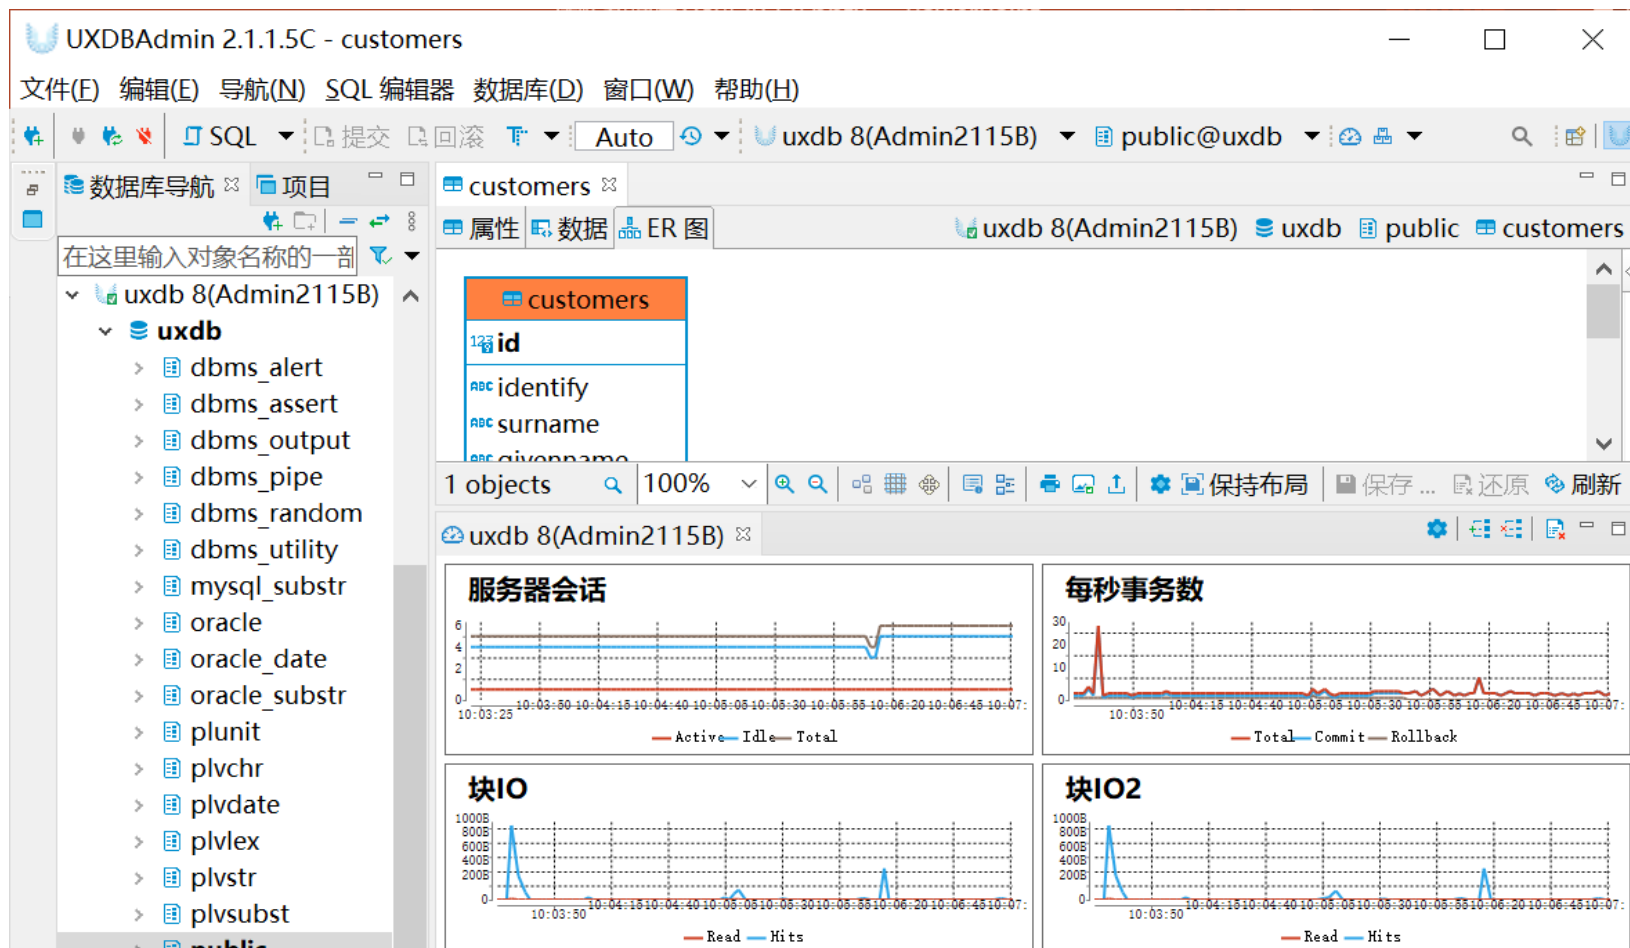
UXDBAdmin 2.1.1.5C - customers

文件(F) 编辑(E) 导航(N) SQL 编辑器 数据库(D) 窗口(W) 帮助(H)

SQL 提交 回滚 Auto uxdb 8(Admin2115B) public@uxdb

数据库导航 项目

在这里输入对象名称的一部

uxdb 8(Admin2115B)
uxdb
dbms_alert
dbms_assert
dbms_output
dbms_pipe
dbms_random
dbms_utility
mysql_substr
oracle
oracle_date
oracle_substr
plunit
plvchr
plvdate
plvlex
plvstr
plvsubst
public

customers

属性 数据 ER 图 uxdb 8(Admin2115B) uxdb public customers

customers
id
identify
surname
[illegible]

1 objects 100% 保持布局 保存 ... 还原 刷新

uxdb 8(Admin2115B)

服务器会话
6
4
2
0
10:03:25 10:03:50 10:04:15 10:04:40 10:05:05 10:05:30 10:05:55 10:06:20 10:06:45 10:07:
Active Idle Total

每秒事务数
30
20
10
0
10:03:50 10:04:15 10:04:40 10:05:05 10:05:30 10:05:55 10:06:20 10:06:45 10:07:
Total Commit Rollback

块IO
1000B
800B
600B
400B
200B
0
10:03:50 10:04:15 10:04:40 10:05:05 10:05:30 10:05:55 10:06:20 10:06:45 10:07:
Read Hits

块IO2
1000B
800B
600B
400B
200B
0
10:03:50 10:04:15 10:04:40 10:05:05 10:05:30 10:05:55 10:06:20 10:06:45 10:07:
Read Hits